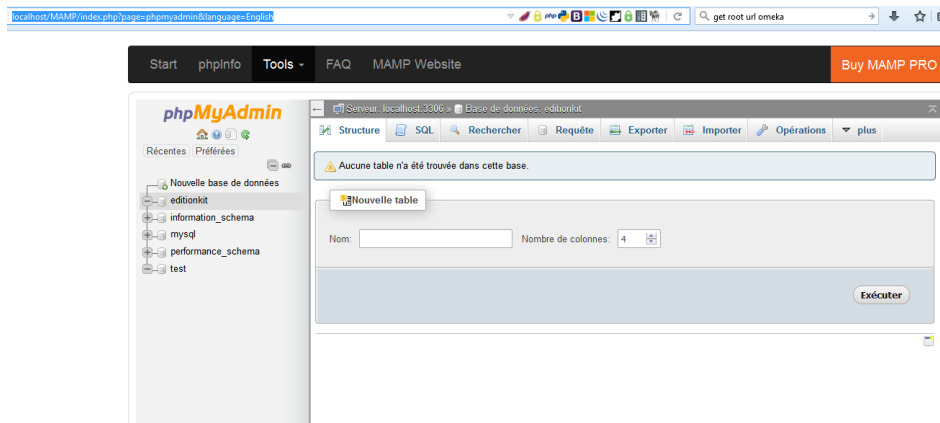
localhost/MAMP/index.php?page=phpmyadmin&language=English

get root url omeka

Start phpInfo Tools FAQ MAMP Website

Buy MAMP PRO

phpMyAdmin

Récentes Préférées

Nouvelle base de données
editionkit
information_schema
mysql
performance_schema
test

Serveur: localhost:3306 » Base de données: editionkit

Structure SQL Rechercher Requête Exporter Importer Opérations plus

Aucune table n'a été trouvée dans cette base.

Nouvelle table

Nom: Nombre de colonnes: 4

Exécuter